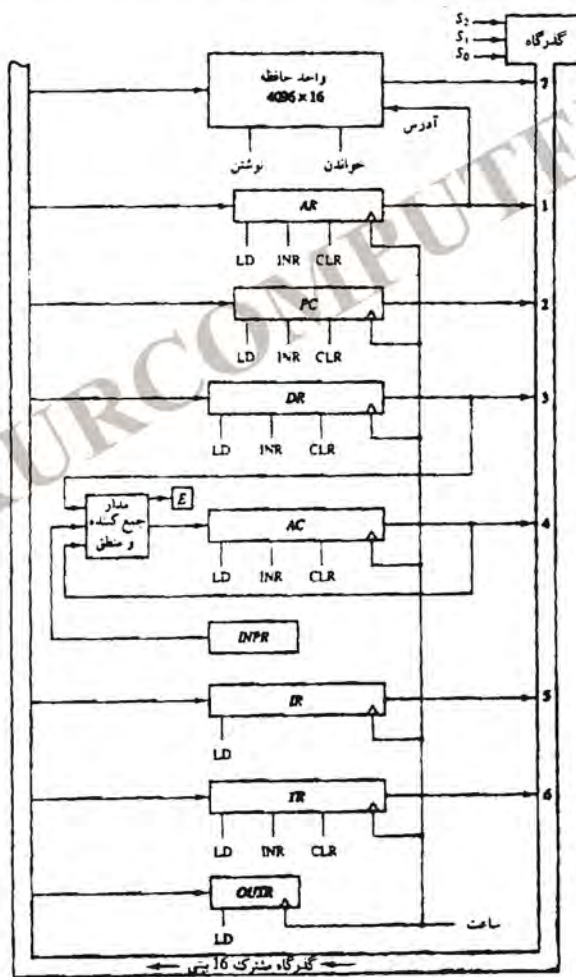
$S_2$
$S_1$
$S_0$
گذرگاه

واحد حافظه
$4096 \times 16$
نوشتن
خواندن
آدرس
7

AR
LD INR CLR
1

PC
LD INR CLR
2

DR
LD INR CLR
3

مدار
جمع کننده
و منطق
E

AC
LD INR CLR
4

INPR

IR
LD
5

TR
LD INR CLR
6

OUTR
LD
ساعت

گذرگاه مشترک 16 بیتی

URCOMPUTER